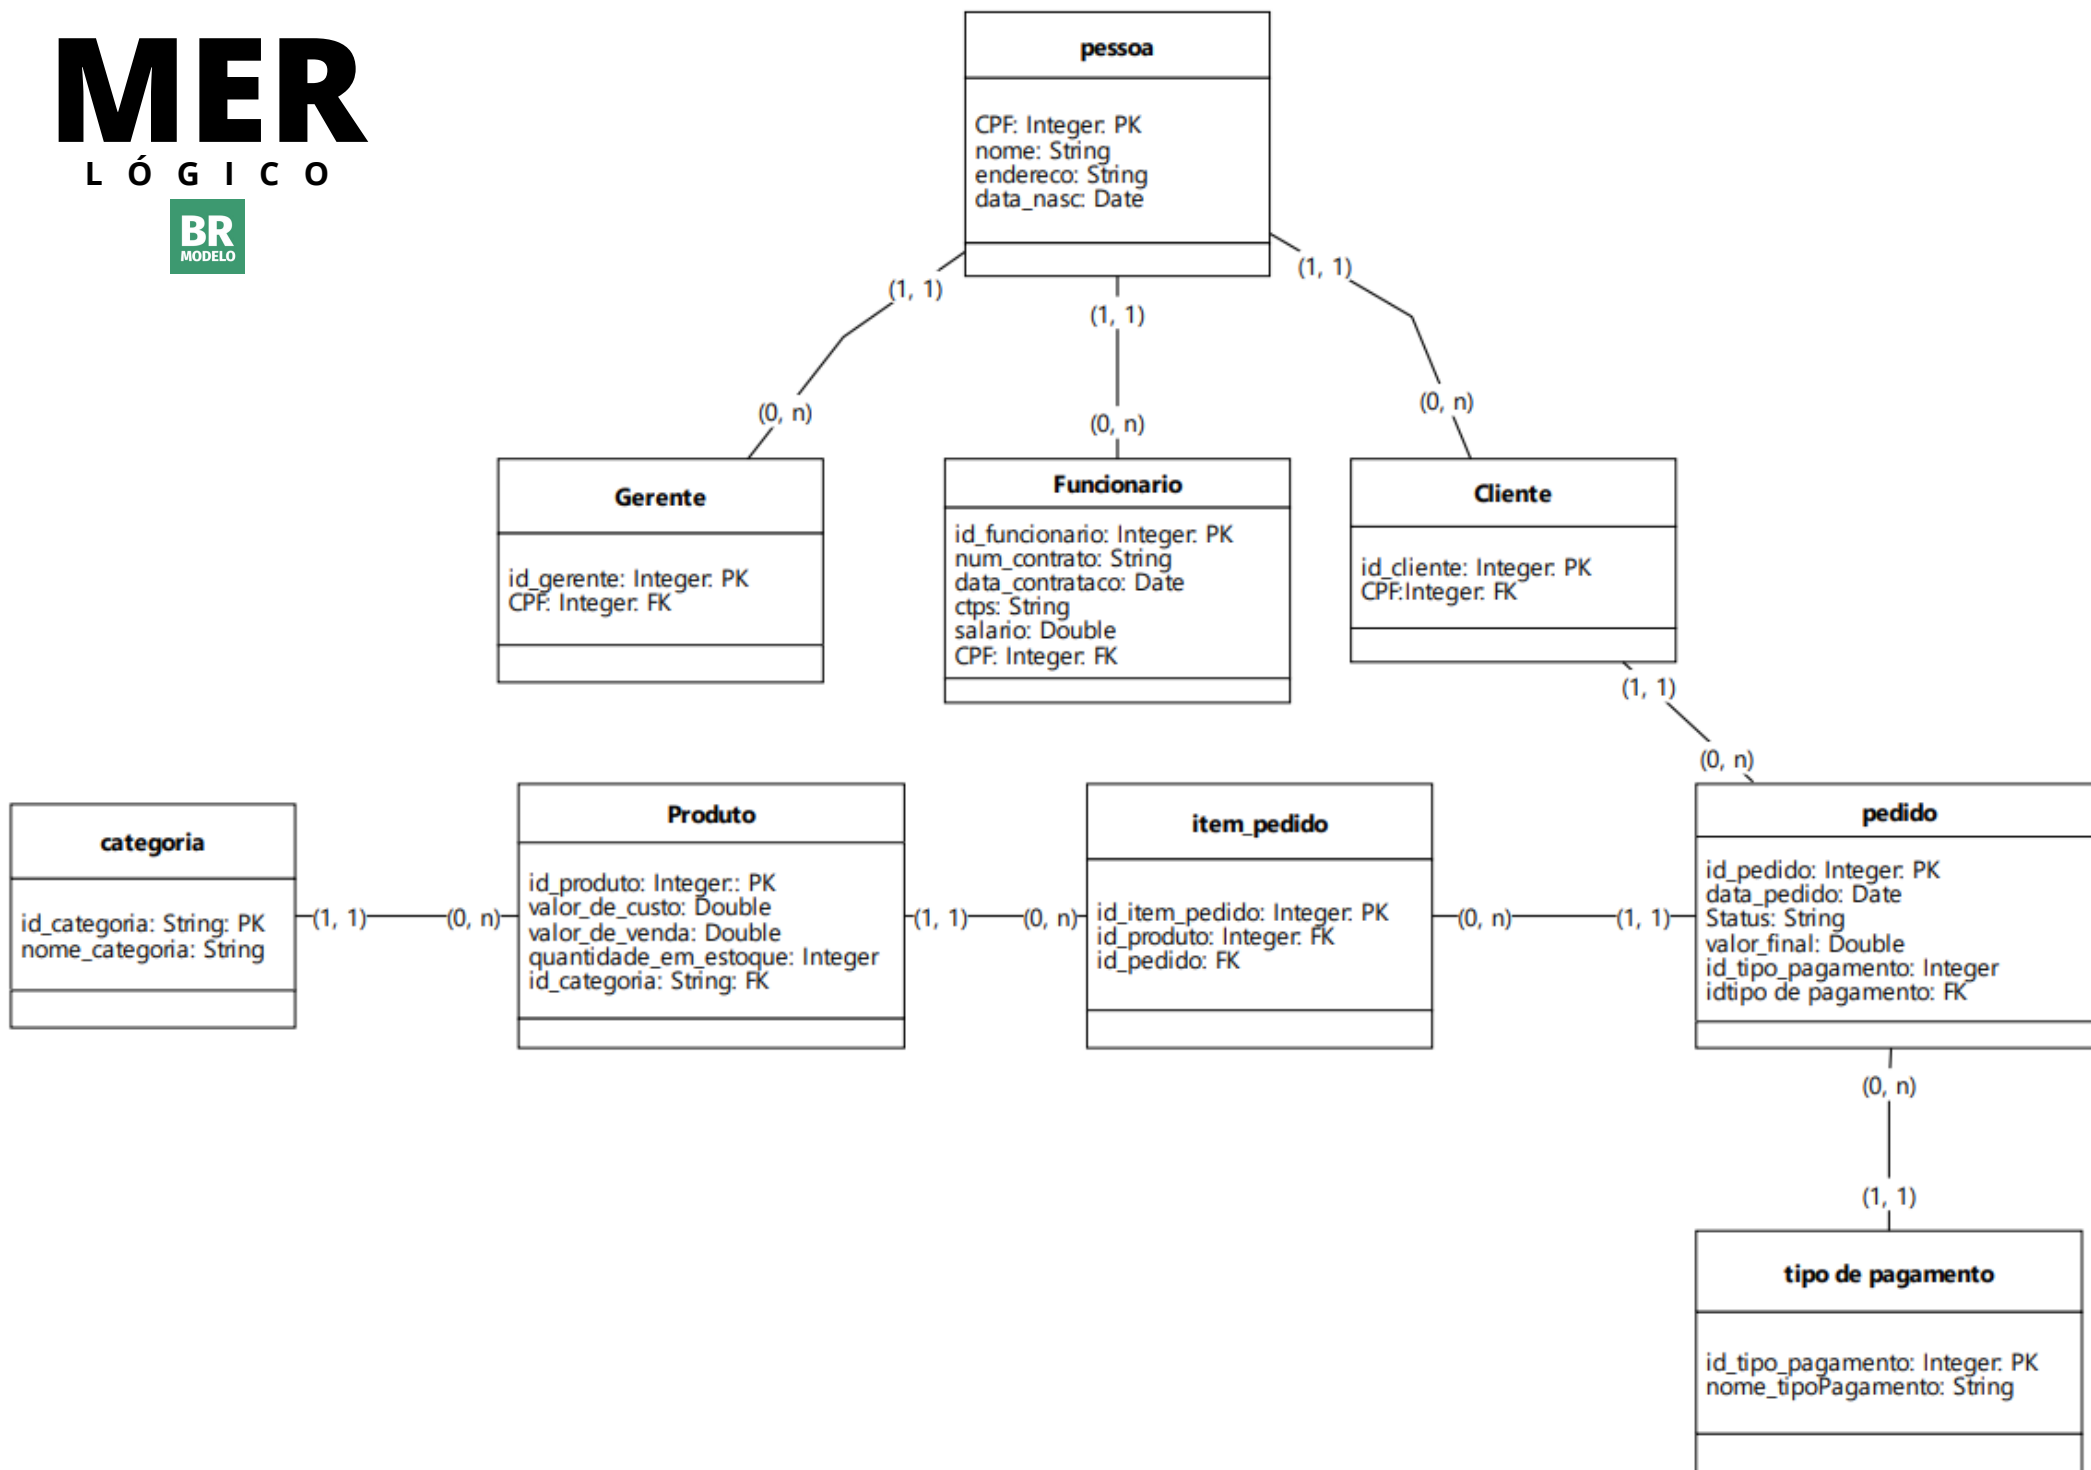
MER
LÓGICO
BR
MODELO

pessoa

CPF: Integer. PK
nome: String
endereco: String
data_nasc: Date

(1, 1)
(1, 1)
(1, 1)
(0, n)
(0, n)
(0, n)

Gerente

id_gerente: Integer. PK
CPF: Integer. FK

Funcionario

id_funcionario: Integer. PK
num_contrato: String
data_contrataco: Date
ctps: String
salario: Double
CPF: Integer. FK

Cliente

id_cliente: Integer. PK
CPF:Integer. FK

(1, 1)
(0, n)

categoria

id_categoria: String: PK
nome_categoria: String

(1, 1)
(0, n)

Produto

id_produto: Integer.: PK
valor_de_custo: Double
valor_de_venda: Double
quantidade_em_estoque: Integer
id_categoria: String: FK

(1, 1)
(0, n)

item_pedido

id_item_pedido: Integer. PK
id_produto: Integer. FK
id_pedido: FK

(0, n)
(1, 1)

pedido

id_pedido: Integer. PK
data_pedido: Date
Status: String
valor_final: Double
id_tipo_pagamento: Integer
idtipo de pagamento: FK

(0, n)
(1, 1)

tipo de pagamento

id_tipo_pagamento: Integer. PK
nome_tipoPagamento: String